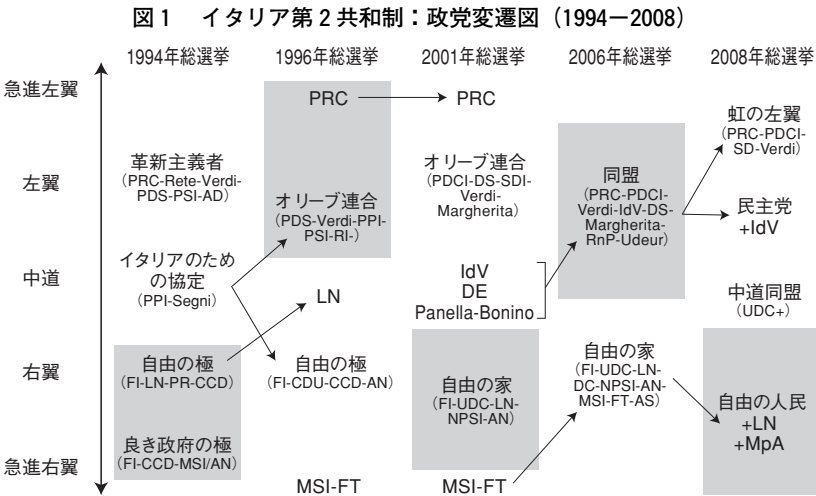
図1 イタリア第2共和制：政党変遷図（1994−2008）

1994年総選挙 1996年総選挙 2001年総選挙 2006年総選挙 2008年総選挙

急進左翼

左翼

中道

右翼

急進右翼

革新主義者
(PRC-Rete-Verdi-PDS-PSI-AD)

イタリアのための協定
(PPI-Segni)

自由の極
(FI-LN-PR-CCD)

良き政府の極
(FI-CCD-MSI/AN)

PRC

オリーブ連合
(PDS-Verdi-PPI-PSI-RI-)

LN

自由の極
(FI-CDU-CCD-AN)

MSI-FT

PRC

オリーブ連合
(PDCI-DS-SDI-Verdi-Margherita)

IdV
DE
Panella-Bonino

自由の家
(FI-UDC-LN-NPSI-AN)

MSI-FT

同盟
(PRC-PDCI-Verdi-IdV-DS-Margherita-RnP-Udeur)

自由の家
(FI-UDC-LN-DC-NPSI-AN-MSI-FT-AS)

虹の左翼
(PRC-PDCI-SD-Verdi)

民主党
+IdV

中道同盟
(UDC+)

自由の人民
+LN
+MpA